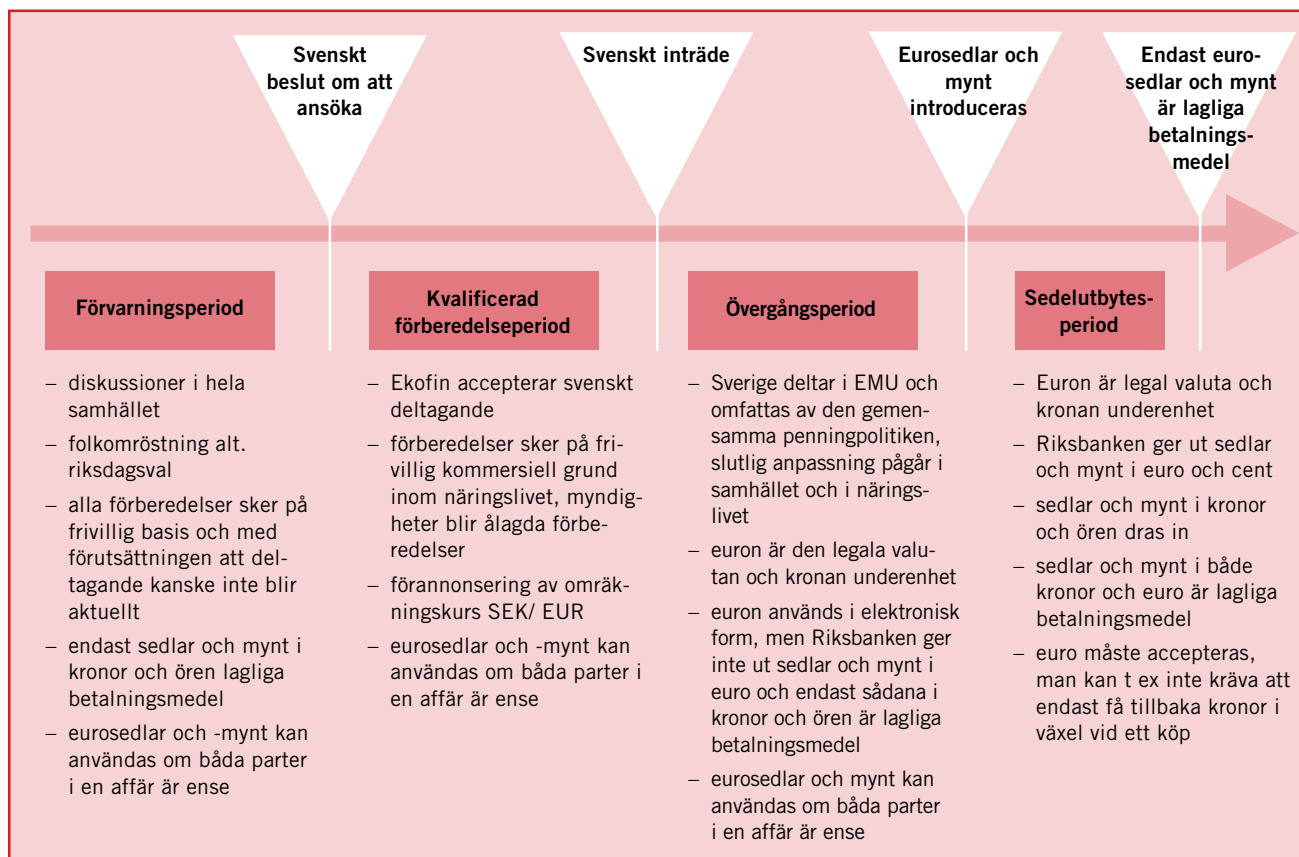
Svenskt beslut om att ansöka

Svenskt inträde

Eurosedlar och mynt introduceras

Endast eurosedlar och mynt är lagliga betalningsmedel

Förvarningsperiod

– diskussioner i hela samhället
– folkomröstning alt. riksdagsval
– alla förberedelser sker på frivillig basis och med förutsättningen att deltagande kanske inte blir aktuellt
– endast sedlar och mynt i kronor och ören lagliga betalningsmedel
– eurosedlar och -mynt kan användas om båda parter i en affär är ense

Kvalificerad förberedelseperiod

– Ekofin accepterar svenskt deltagande
– förberedelser sker på frivillig kommersiell grund inom näringslivet, myndigheter blir ålagda förberedelser
– förannonsering av omräkningskurs SEK/ EUR
– eurosedlar och -mynt kan användas om båda parter i en affär är ense

Övergångsperiod

– Sverige deltar i EMU och omfattas av den gemensamma penningpolitiken, slutlig anpassning pågår i samhället och i näringslivet
– euron är den legala valutan och kronan underenhet
– euron används i elektronisk form, men Riksbanken ger inte ut sedlar och mynt i euro och endast sådana i kronor och ören är lagliga betalningsmedel
– eurosedlar och mynt kan användas om båda parter i en affär är ense

Sedelutbytesperiod

– Euron är legal valuta och kronan underenhet
– Riksbanken ger ut sedlar och mynt i euro och cent
– sedlar och mynt i kronor och ören dras in
– sedlar och mynt i både kronor och euro är lagliga betalningsmedel
– euro måste accepteras, man kan t ex inte kräva att endast få tillbaka kronor i växel vid ett köp